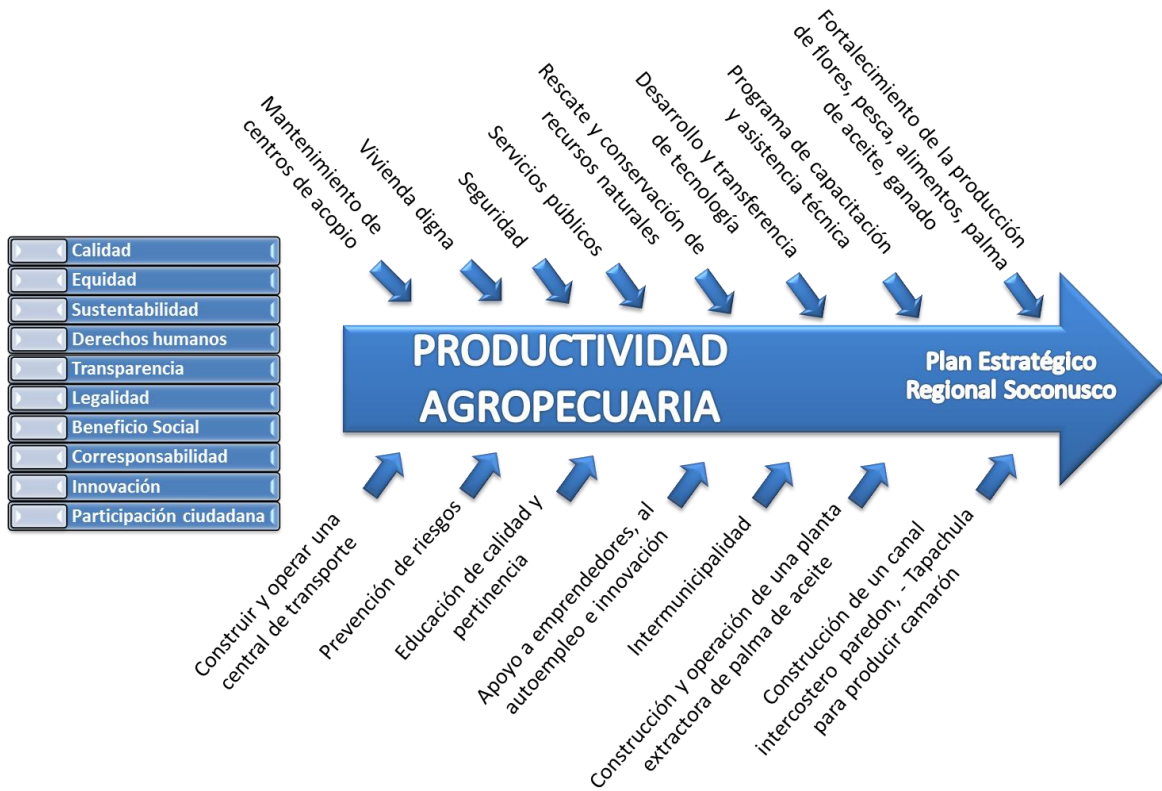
Mantenimiento de centros de acopio

Vivienda digna

Seguridad

Servicios públicos

Rescate y conservación de recursos naturales

Desarrollo y transferencia de tecnología

Programa de capacitación y asistencia técnica

Fortalecimiento de la producción de flores, pesca, alimentos, palma de aceite, ganado

Calidad
Equidad
Sustentabilidad
Derechos humanos
Transparencia
Legalidad
Beneficio Social
Corresponsabilidad
Innovación
Participación ciudadana

PRODUCTIVIDAD AGROPECUARIA

Plan Estratégico Regional Soconusco

Construir y operar una central de transporte

Prevención de riesgos

Educación de calidad y pertinencia

Apoyo a emprendedores, al autoempleo e innovación

Intermunicipalidad

Construcción y operación de una planta extractora de palma de aceite

Construcción de un canal intercostero paredon, - Tapachula para producir camarón